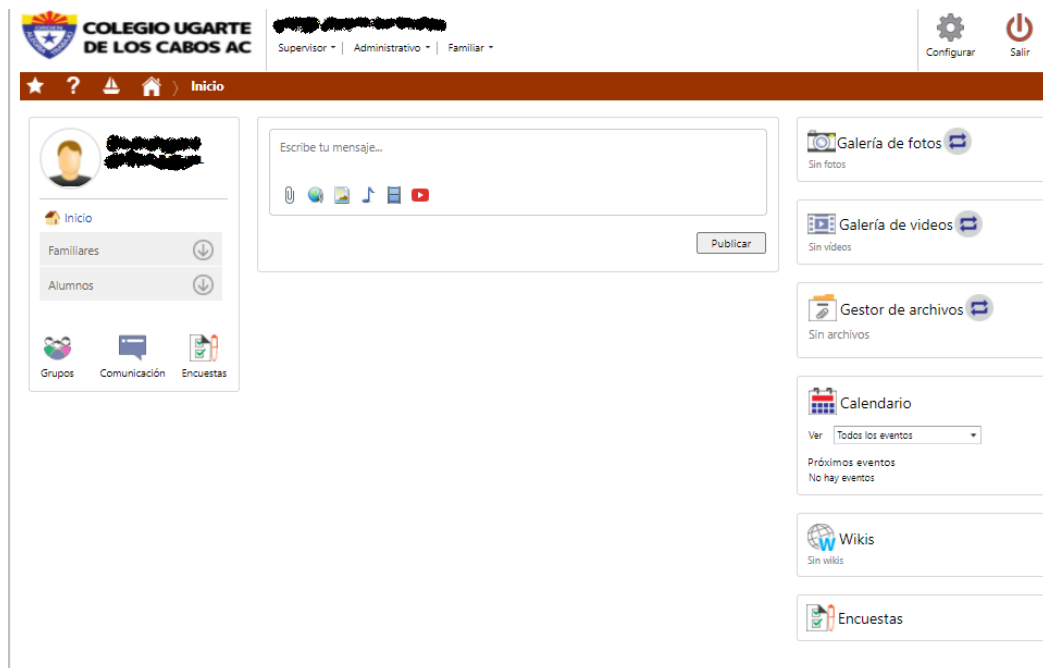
COLEGIO UGARTE DE LOS CABOS AC

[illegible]

Supervisor | Administrativo | Familiar

Configurar Salir

Inicio

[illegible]

Inicio
Familiares
Alumnos

Grupos Comunicación Encuestas

Escribe tu mensaje...

Publicar

Galería de fotos
Sin fotos

Galería de videos
Sin videos

Gestor de archivos
Sin archivos

Calendario
Ver Todos los eventos
Próximos eventos
No hay eventos

Wikis
Sin wikis

Encuestas